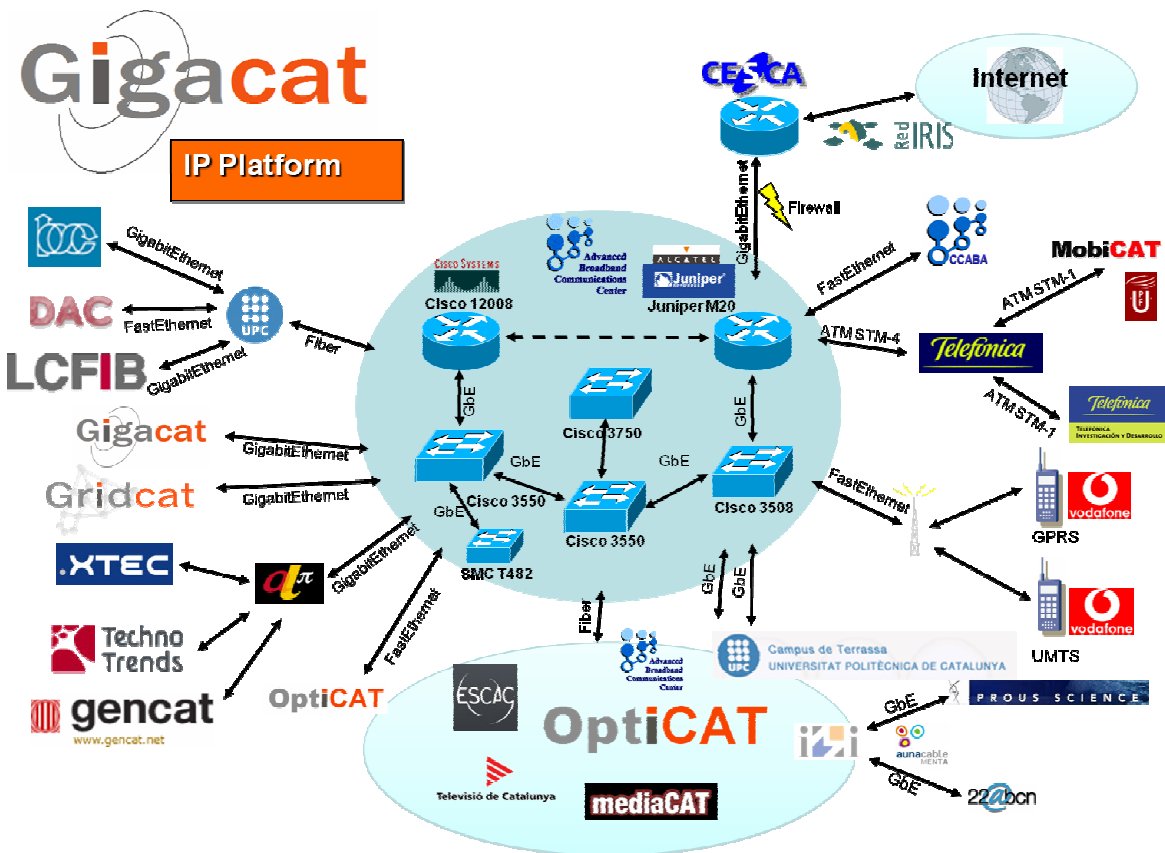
Gigacat

IP Platform

CESCA

Internet

RedIRIS

GigabitEthernet

Firewall

CCABA

MobiCAT

Advanced Broadband Communications Center

ALCATEL

Juniper

Juniper M20

CISCO SYSTEMS

Cisco 12008

GigabitEthernet

DAC

FastEthernet

UPC

Fiber

LCFIB

GigabitEthernet

FastEthernet

ATM STM-1

ATM STM-4

Telefonica

ATM STM-1

Telefonica Investigación y Desarrollo

GbE

Cisco 3750

GbE

Gigacat

GigabitEthernet

GbE

GbE

Gridcat

GigabitEthernet

Cisco 3550

Cisco 3508

FastEthernet

vodafone

GbE

Cisco 3550

GPRS

.XTEC

SMC T482

GigabitEthernet

Fiber

GbE

GbE

vodafone

FastEthernet

Advanced Broadband Communications Center

Campus de Terrassa UNIVERSITAT POLITÈCNICA DE CATALUNYA

UMTS

Techno Trends

GbE

PROUS SCIENCE

gencat www.gencat.net

OptiCAT

ESCAC

OptiCAT

i2i

aunacable MENTA

GbE

Televisió de Catalunya

mediaCAT

22@bcn